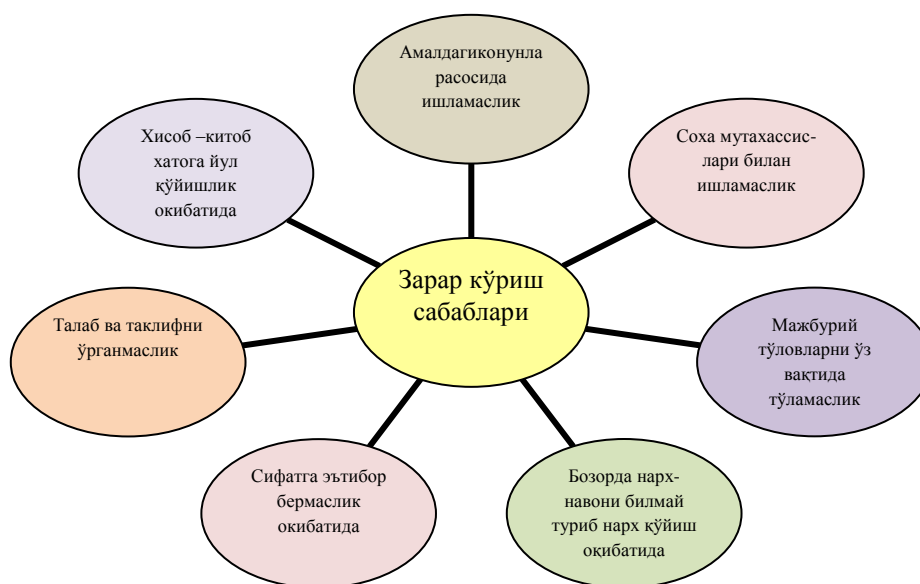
Амалдагиконунла расосида ишламаслик

Хисоб –китоб хатога йул қўйишлик окибатида

Соха мутахассислари билан ишламаслик

Зарар кўриш сабаблари

Талаб ва таклифни ўрганмаслик

Мажбурий тўловларни ўз вақтида тўламаслик

Сифатга эътибор бермаслик окибатида

Бозорда нархнавони билмай туриб нарх қўйиш оқибатида